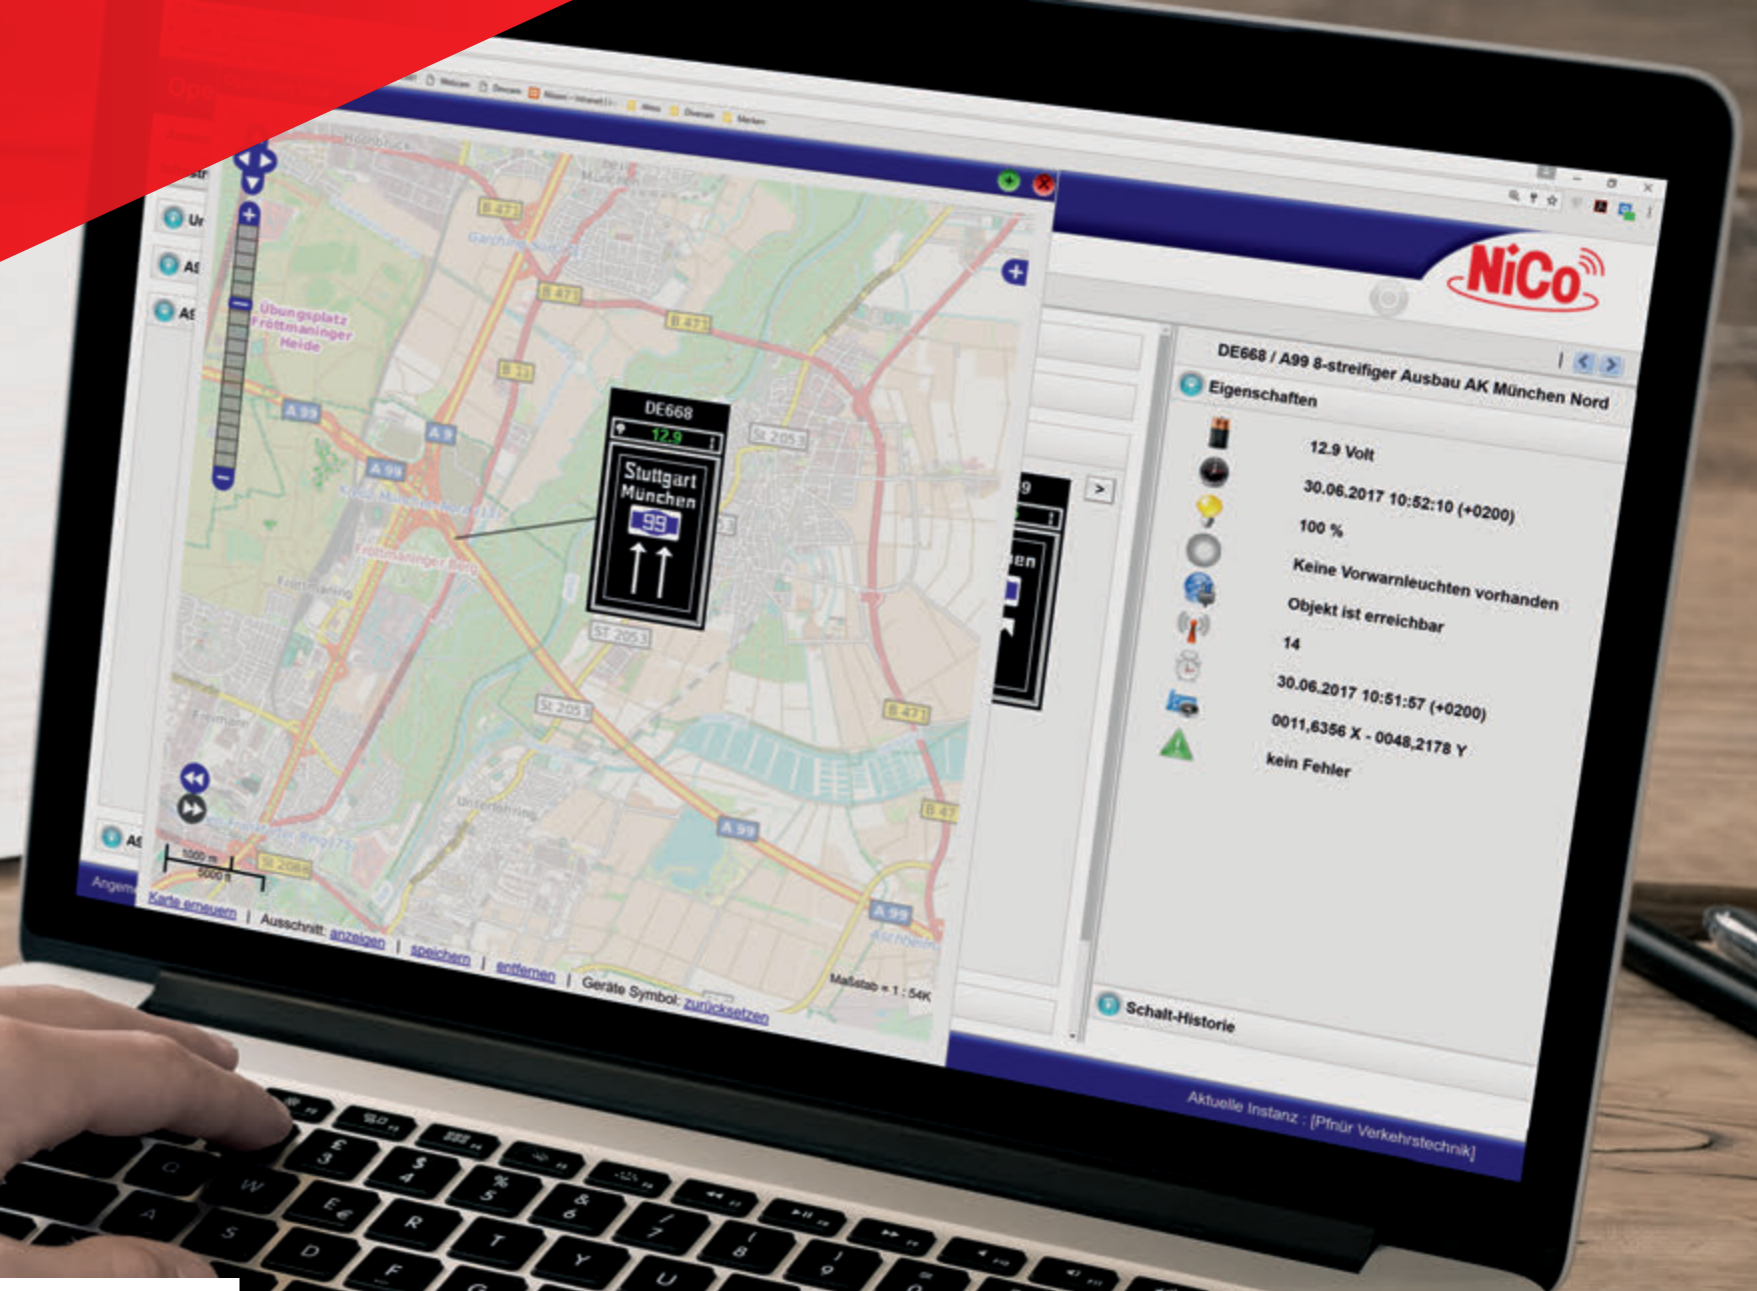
NiCo

DE668 / A99 8-streifiger Ausbau AK München Nord

Eigenschaften

12.9 Volt

30.06.2017 10:52:10 (+0200)

100 %

Keine Vorwarnleuchten vorhanden

Objekt ist erreichbar

14

30.06.2017 10:51:57 (+0200)

0011,6356 X - 0048,2178 Y

kein Fehler

Schalt-Historie

Aktuelle Instanz : [Pfnür Verkehrstechnik]

DE668

12.9

Stuttgart
München

99

Übungsplatz Fröttmaninger Heide

A 99

A 9

B 471

St 2053

Garching

Fröttmaninger Berg

Fröttmaning

Unterföhring

Aschheim

1000 m
5000 ft

Karte erneuern | Ausschnitt: anzeigen | speichern | entfernen | Geräte Symbol: zurücksetzen

Maßstab = 1 : 54K

>